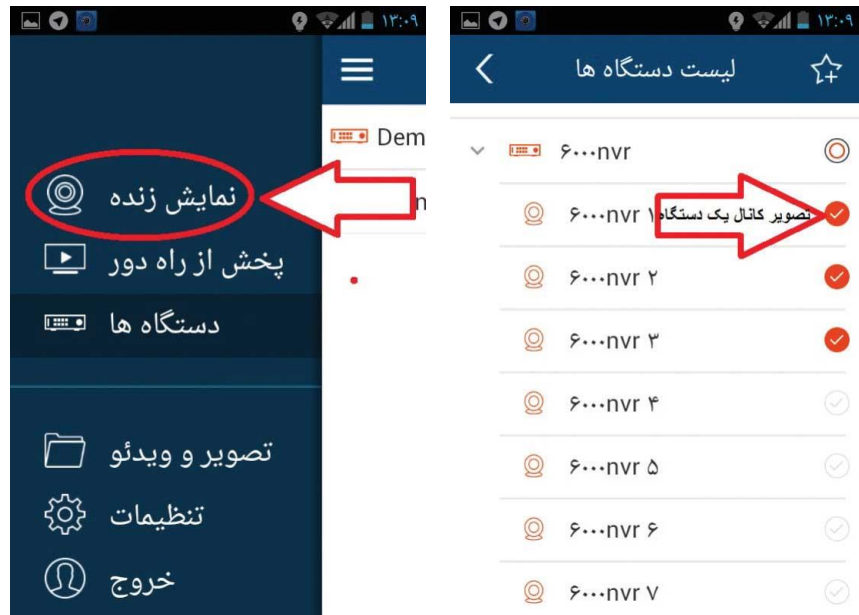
۱۳:۰۹

Dem

n

نمایش زنده

پخش از راه دور

دستگاه ها

تصویر و ویدئو

تنظیمات

خروج

۱۳:۰۹

لیست دستگاه ها

۶۰۰۰nvr

۶۰۰۰nvr ۱

تصویر کانال یک دستگاه

۶۰۰۰nvr ۲

۶۰۰۰nvr ۳

۶۰۰۰nvr ۴

۶۰۰۰nvr ۵

۶۰۰۰nvr ۶

۶۰۰۰nvr ۷